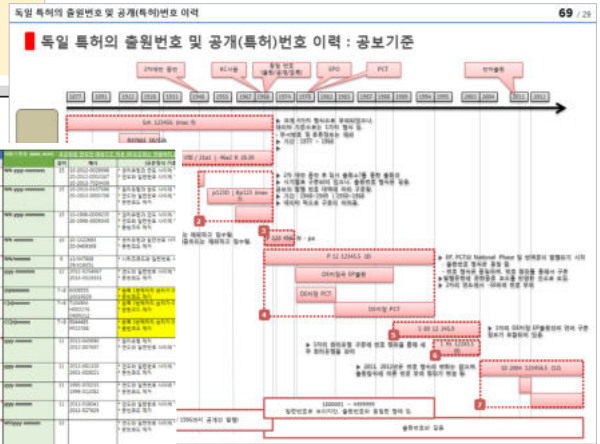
독일 특허의 출원번호 및 공개(특허)번호 이력

69 / 29

독일 특허의 출원번호 및 공개(특허)번호 이력 : 공보기준

2차대전 종전

EC시행

동일 번호 (출원/공개/등록)

EPO

PCT

전자출원

1877

1891

1912

1919

1933

1948

1955

1967

1968

1974

1978

1981

1987

1988

1994

1995

2001

2004

2011

2012

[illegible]

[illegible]

1

2

3

4

5

6

7

P 12 12345.5 10

DE내 EP출원

DE내 PCT

DE내 PCT

1 00 12 345.9

10 2004 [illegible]

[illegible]

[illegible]